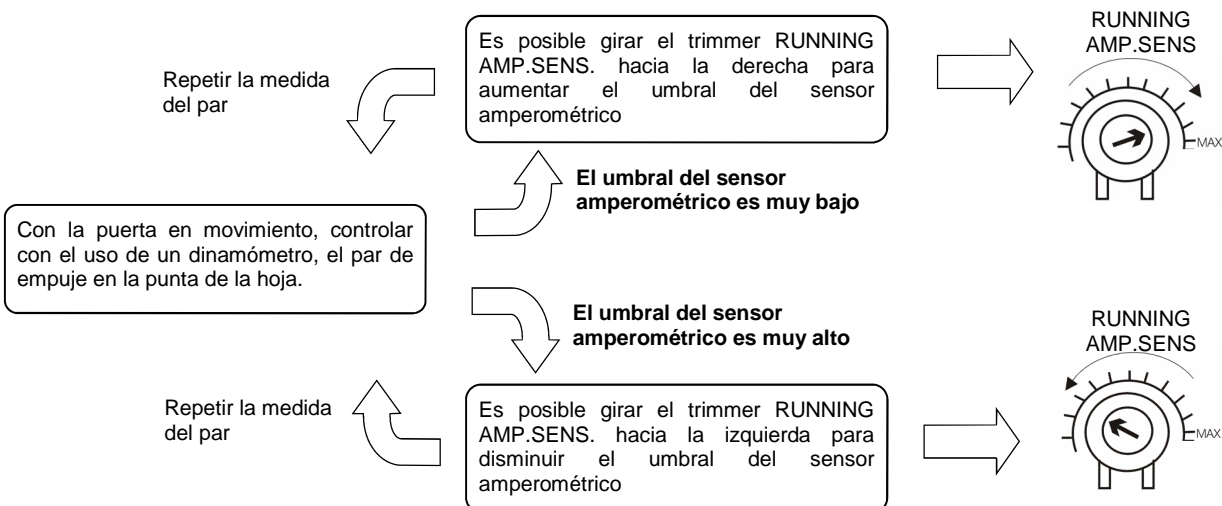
Es posible girar el trimmer RUNNING AMP.SENS. hacia la derecha para aumentar el umbral del sensor amperométrico

RUNNING
AMP.SENS

MAX

Repetir la medida del par

El umbral del sensor amperométrico es muy bajo

Con la puerta en movimiento, controlar con el uso de un dinamómetro, el par de empuje en la punta de la hoja.

El umbral del sensor amperométrico es muy alto

RUNNING
AMP.SENS

Repetir la medida del par

Es posible girar el trimmer RUNNING AMP.SENS. hacia la izquierda para disminuir el umbral del sensor amperométrico

MAX